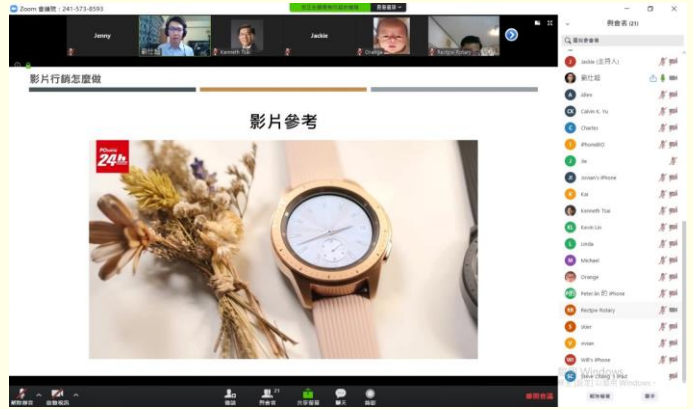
Zoom 會議號：241-573-8593

Jenny

劉仕超

Kenneth Tsai

Jackie

Orange

Rectpo Rotary

影片行銷怎麼做

影片參考

PChome 24h

與會者 (21)

Jackie (主持人)

劉仕超

Allen

Calvin K. Yu

Charles

iPhone8iO

Jie

Jonsen's iPhone

Kai

Kenneth Tsai

Kevin Lin

Linda

Michael

Orange

Peter-lin 的 iPhone

Rectpo Rotary

stan

vivian

Will's iPhone

Steve Chang

解除靜音

啟動視訊

安全

與會者 21

共享螢幕

聊天

錄影

結束會議

邀請

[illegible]

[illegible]